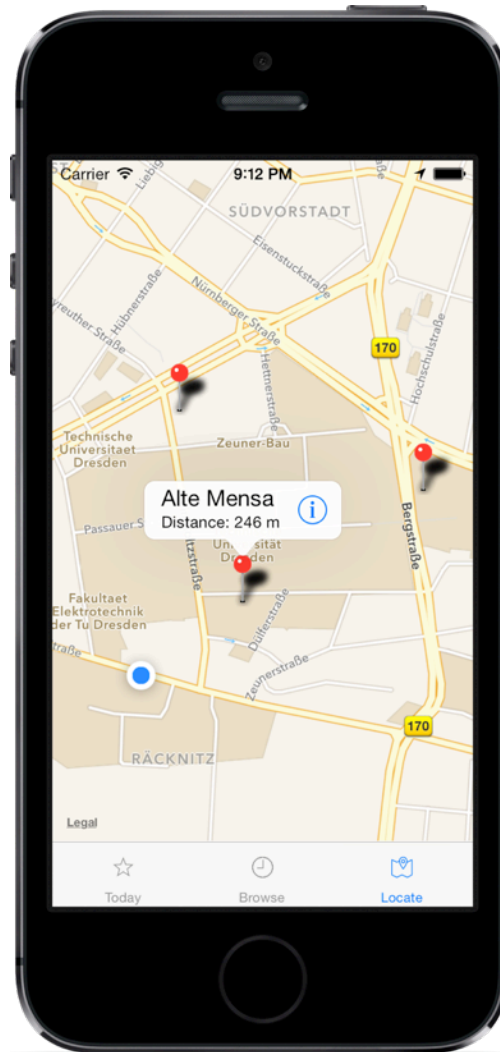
Carrier
9:12 PM

SÜDVORSTADT
Liebig
Eisenstuckstraße
Hübnerstraße
Nürnberger Straße
reuther Straße
170
Hochschulstraße
Hettnerstraße
Technische Universitaet Dresden
Zeuner-Bau
Alte Mensa
Distance: 246 m
Passauer S
Universität Dresden
Bergstraße
tzstraße
Fakultaet Elektrotechnik der Tu Dresden
Dülferstraße
Zeunerstraße
Straße
170
RÄCKNITZ
Legal

Today
Browse
Locate